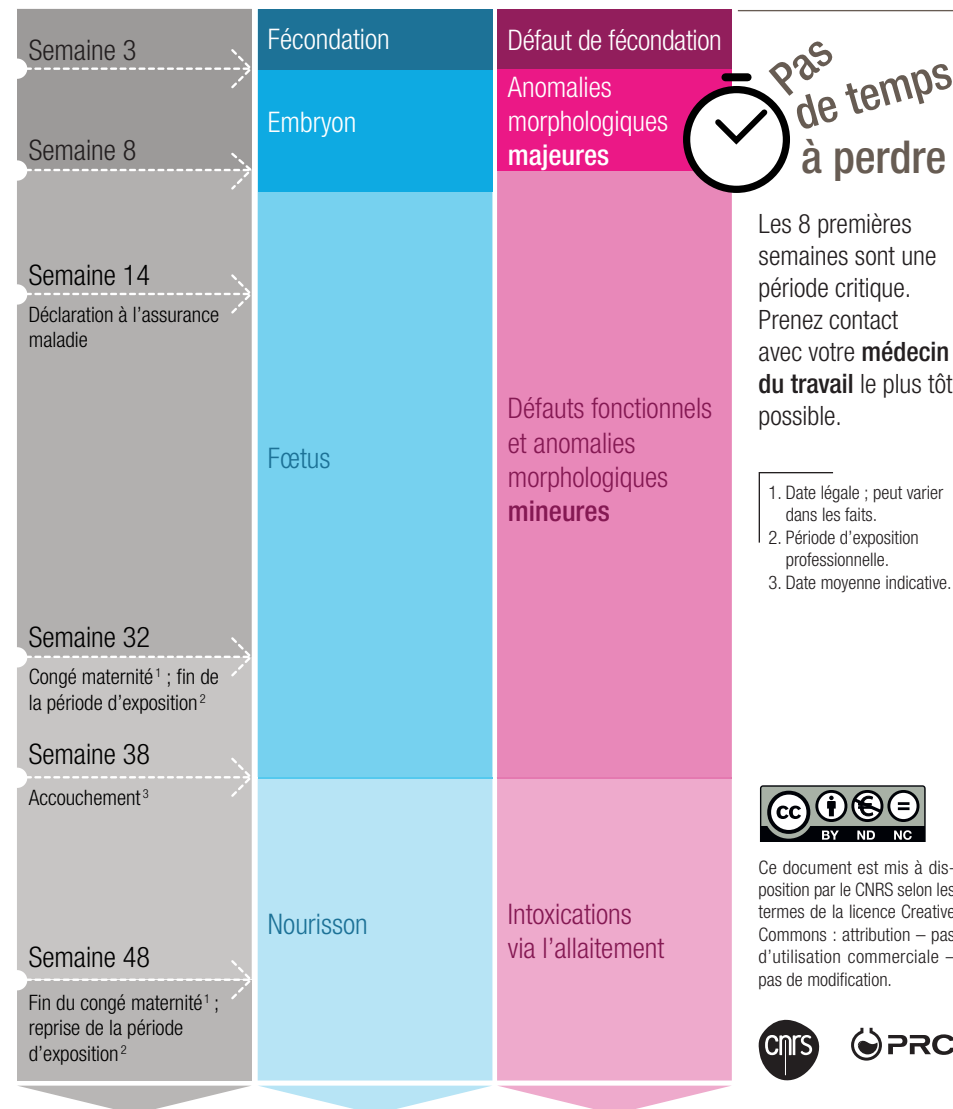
Semaine 3

Semaine 8

Semaine 14

Déclaration à l'assurance maladie

Semaine 32

Congé maternité$^1$ ; fin de la période d'exposition$^2$

Semaine 38

Accouchement$^3$

Semaine 48

Fin du congé maternité$^1$ ; reprise de la période d'exposition$^2$

Fécondation

Embryon

Fœtus

Nourisson

Défaut de fécondation

Anomalies morphologiques majeures

Défauts fonctionnels et anomalies morphologiques mineures

Intoxications via l'allaitement

Pas de temps à perdre

Les 8 premières semaines sont une période critique. Prenez contact avec votre médecin du travail le plus tôt possible.

1. Date légale ; peut varier dans les faits.
2. Période d'exposition professionnelle.
3. Date moyenne indicative.

cc BY ND NC

Ce document est mis à disposition par le CNRS selon les termes de la licence Creative Commons : attribution – pas d'utilisation commerciale – pas de modification.

CNRS PRC